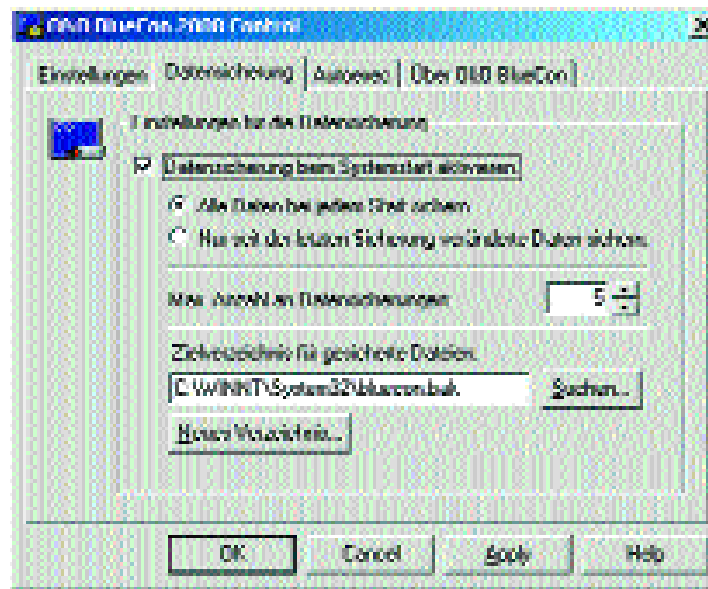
O&O BlueCon 2000 Control

Einstellungen | Datensicherung | Autorun | Über O&O BlueCon

Einstellungen für die Datensicherung

Datensicherung beim Systemstart aktivieren

Alle Daten bei jedem Start sichern

Nur seit der letzten Sicherung veränderte Daten sichern

Max. Anzahl an Datensicherungen 5

Zielverzeichnis für gesicherte Dateien

C:\WINNT\System32\bluecon.bak

Suchen...

Neues Verzeichnis...

OK | Cancel | Apply | Help